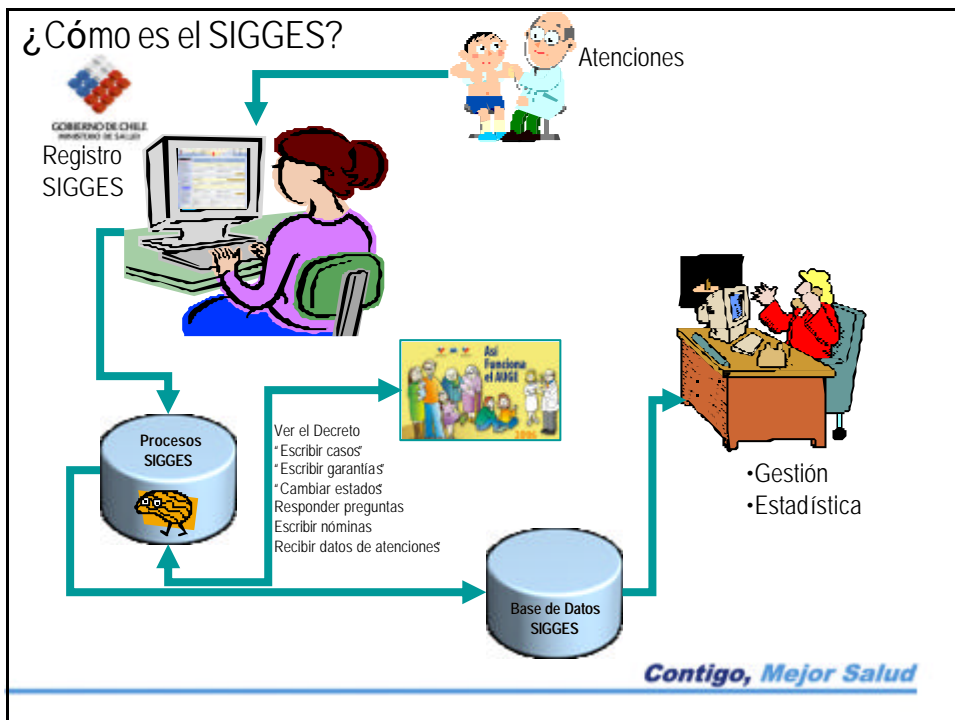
¿Cómo es el SIGGES?

GOBIERNO DE CHILE
MINISTERIO DE SALUD

Atenciones

Registro SIGGES

Así Funciona el AUGE
2006

Procesos SIGGES

Ver el Decreto
"Escribir casos"
"Escribir garantías"
"Cambiar estados"
Responder preguntas
Escribir nóminas
Recibir datos de atenciones"

•Gestión
•Estadística

Base de Datos SIGGES

Contigo, Mejor Salud